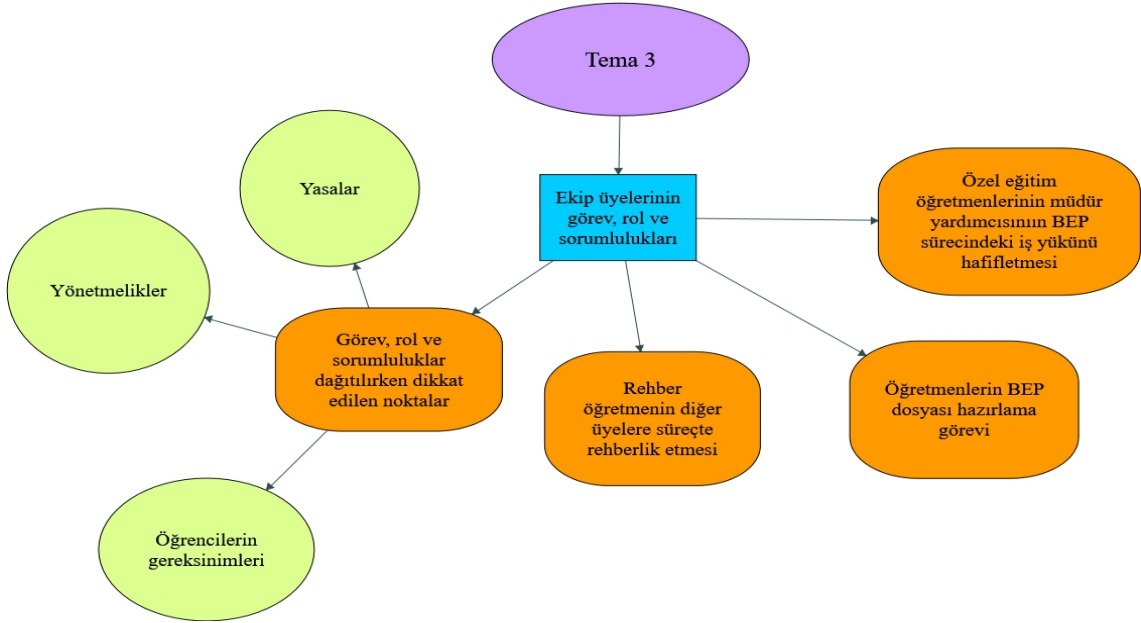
Tema 3

Ekip üyelerinin görev, rol ve sorumlulukları

Yasalar

Yönetmelikler

Görev, rol ve sorumluluklar dağıtılırken dikkat edilen noktalar

Öğrencilerin gereksinimleri

Rehber öğretmenin diğer üyelere süreçte rehberlik etmesi

Özel eğitim öğretmenlerinin müdür yardımcısının BEP sürecindeki iş yükünü hafifletmesi

Öğretmenlerin BEP dosyası hazırlama görevi